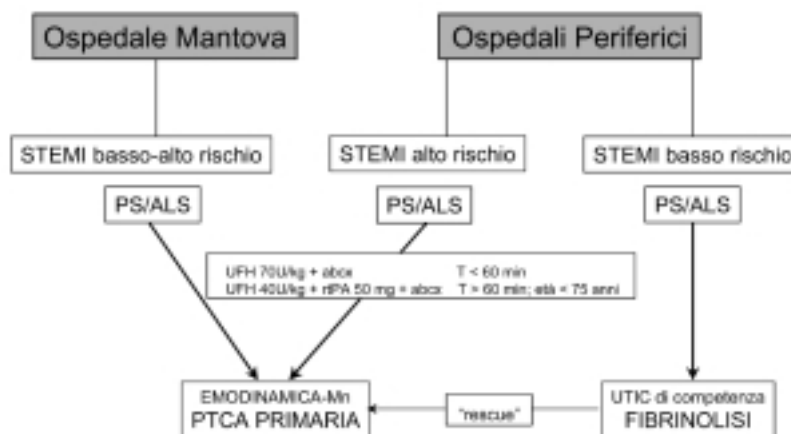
Ospedale Mantova

Ospedali Periferici

STEMI basso-alto rischio

STEMI alto rischio

STEMI basso rischio

PS/ALS

PS/ALS

PS/ALS

UFH 70U/kg + abcx T < 60 min
UFH 40U/kg + rtPA 50 mg + abcx T > 60 min; età < 75 anni

EMODINAMICA-Mn
PTCA PRIMARIA

"rescue"

UTIC di competenza
FIBRINOLISI